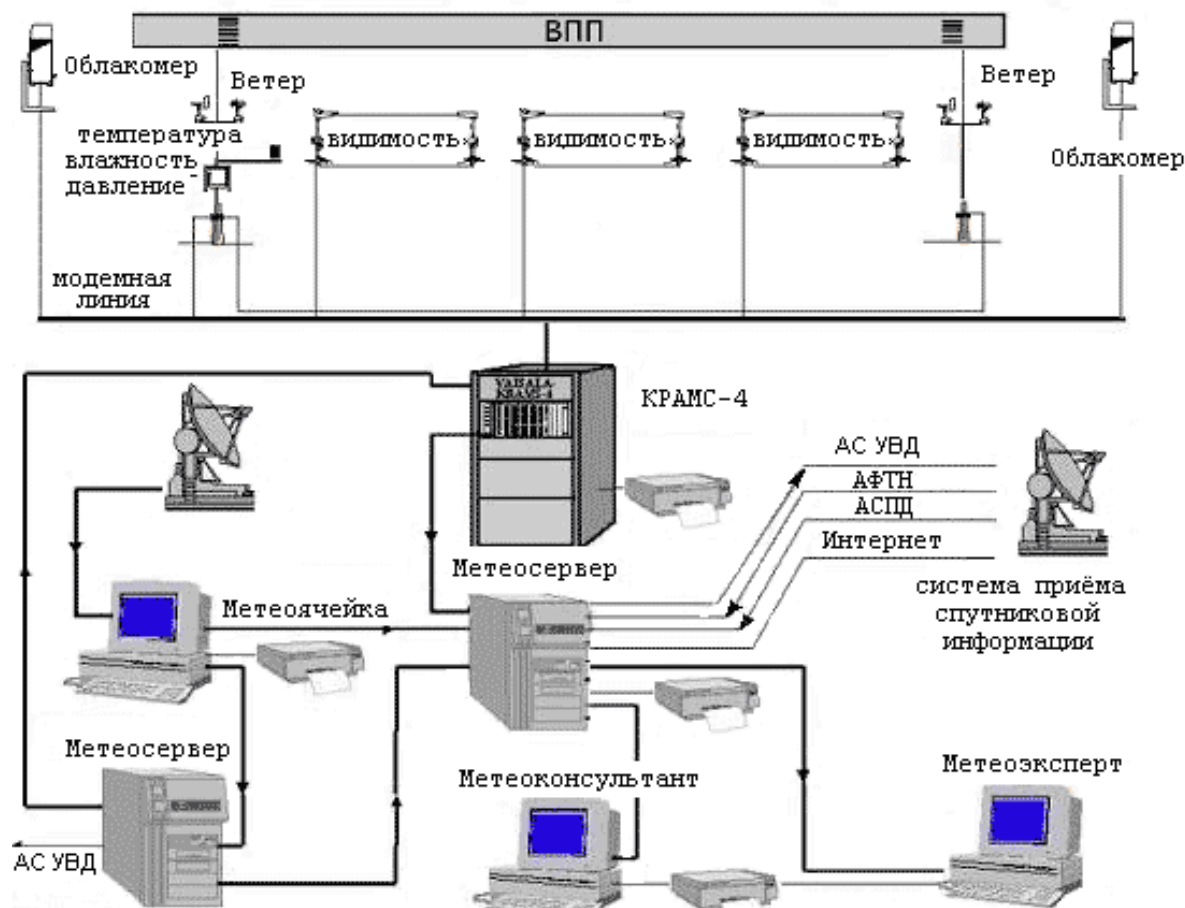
ВПП

Облакомер

Ветер

температура
влажность
давление

видимость

видимость

видимость

Ветер

Облакомер

модемная
линия

VAISALA
KRAMS-4

КРАМС-4

АС УВД

АФТН

АСПД

Интернет

Метеосервер

система приёма
спутниковой
информации

Метеоячейка

Метеосервер

Метеоконсультант

Метеоэксперт

АС УВД